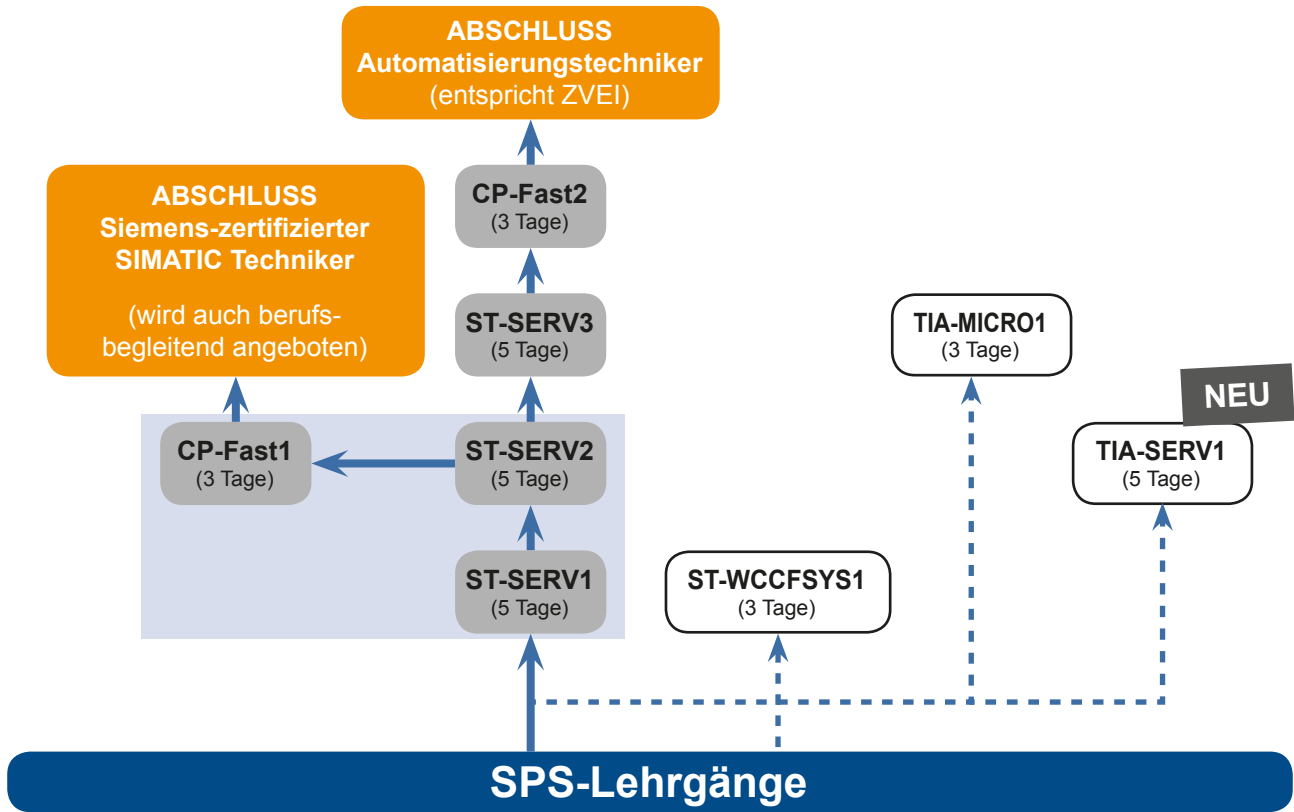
ABSCHLUSS
Automatisierungstechniker
(entspricht ZVEI)

ABSCHLUSS
Siemens-zertifizierter
SIMATIC Techniker

(wird auch berufsbegleitend angeboten)

CP-Fast2
(3 Tage)

ST-SERV3
(5 Tage)

TIA-MICRO1
(3 Tage)

NEU

CP-Fast1
(3 Tage)

ST-SERV2
(5 Tage)

TIA-SERV1
(5 Tage)

ST-SERV1
(5 Tage)

ST-WCCFSYS1
(3 Tage)

SPS-Lehrgänge